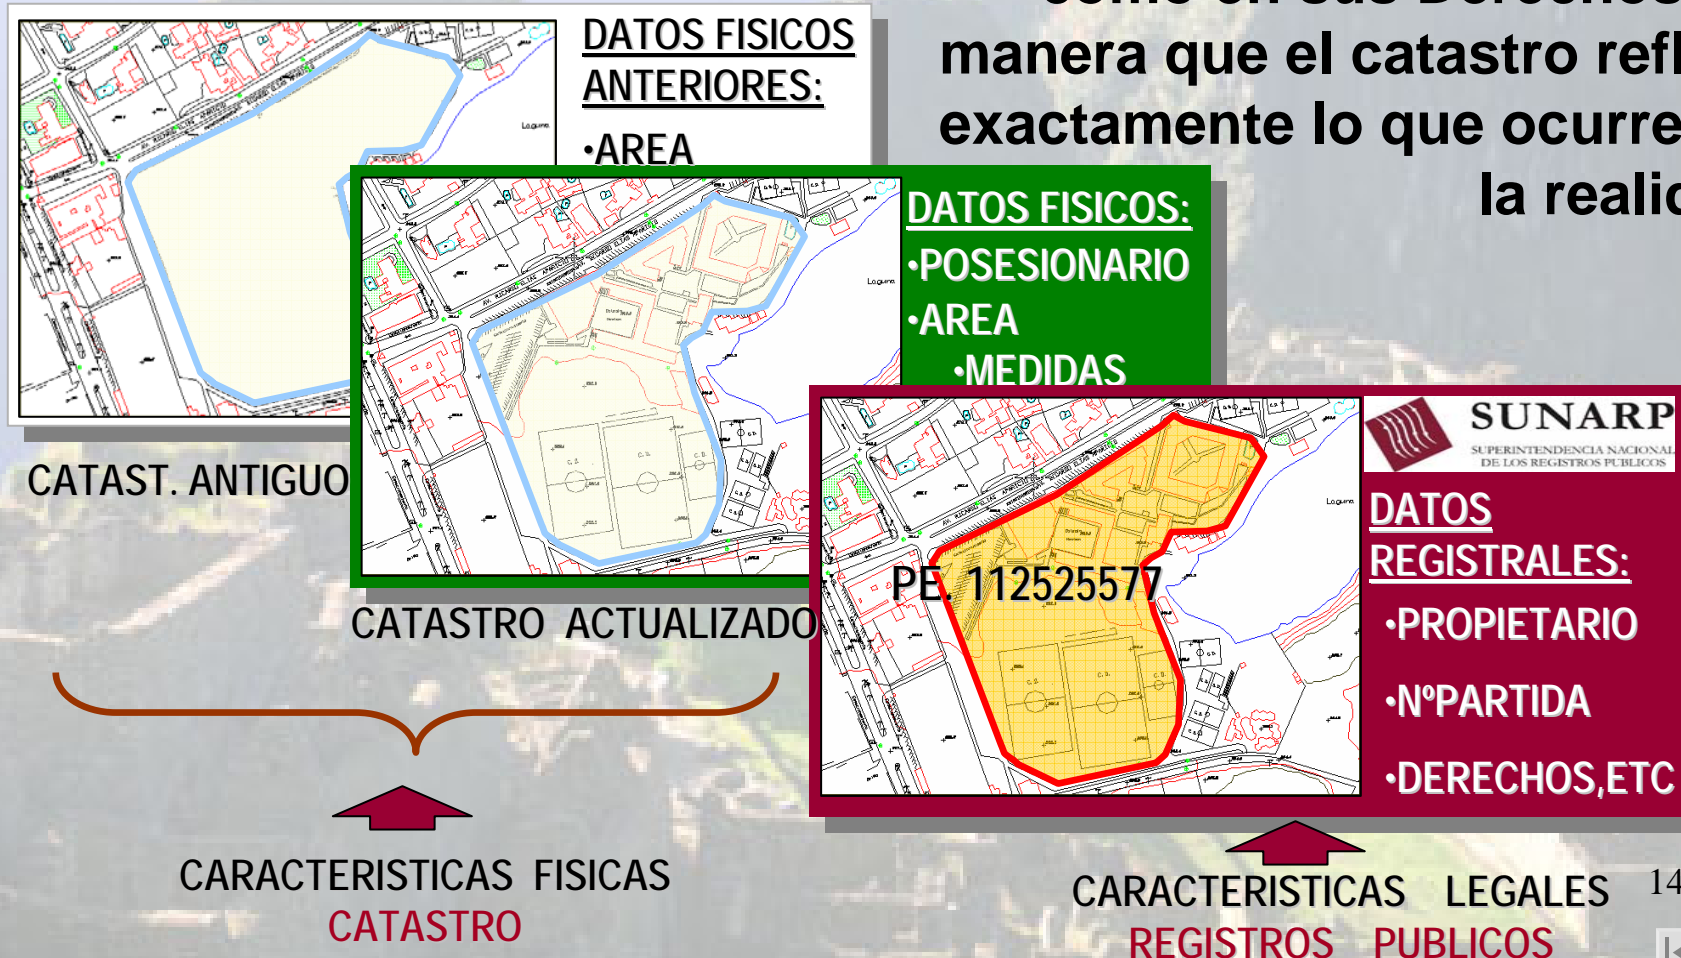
manera que el catastro refl
exactamente lo que ocurre
la realic

DATOS FISICOS ANTERIORES:
·AREA

CATAST. ANTIGUO

DATOS FISICOS:
·POSESIONARIO
·AREA
·MEDIDAS

CATASTRO ACTUALIZADO

SUNARP
SUPERINTENDENCIA NACIONAL DE LOS REGISTROS PUBLICOS

PE. 112525577

DATOS REGISTRALES:
·PROPIETARIO
·NºPARTIDA
·DERECHOS,ETC

CARACTERISTICAS FISICAS
CATASTRO

CARACTERISTICAS LEGALES
REGISTROS PUBLICOS

14